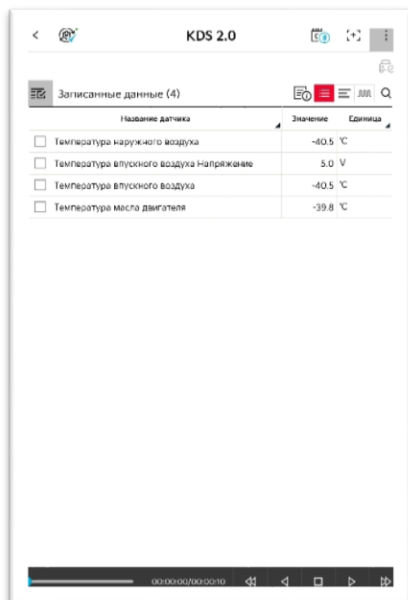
KDS 2.0

Записанные данные (4)

| Название датчика | Значение | Единица |
|---|---|---|
| Температура наружного воздуха | -40.5 | °C |
| Температура впускного воздуха Напряжение | 5.0 | V |
| Температура впускного воздуха | -40.5 | °C |
| Температура масла двигателя | -39.8 | °C |

00:00:00/00:00:10